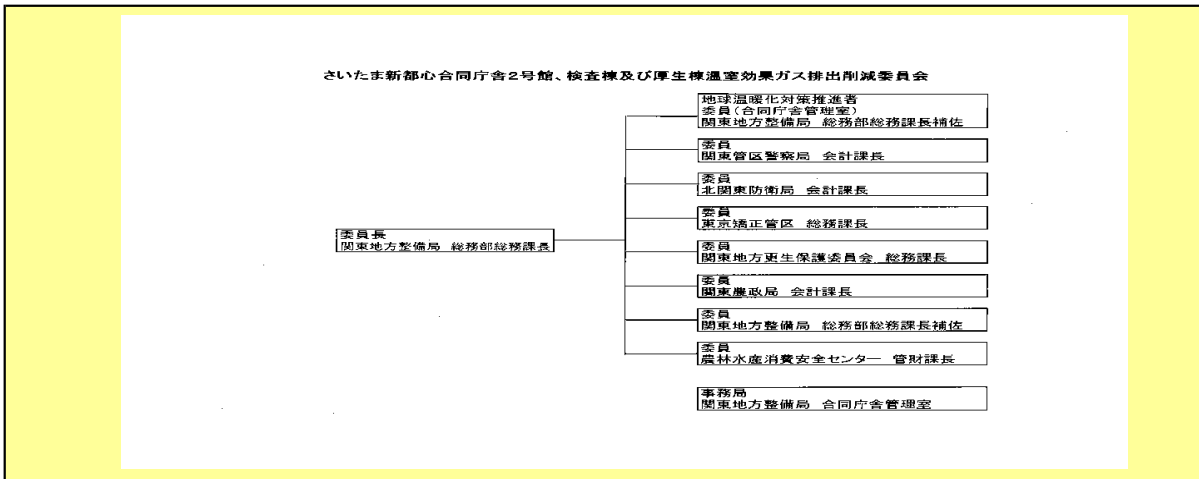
さいたま新都心合同庁舎2号館、検査棟及び厚生棟温室効果ガス排出削減委員会

委員長
関東地方整備局 総務部総務課長

地球温暖化対策推進者
委員（合同庁舎管理室）
関東地方整備局 総務部総務課長補佐

委員
関東管区警察局 会計課長

委員
北関東防衛局 会計課長

委員
東京矯正管区 総務課長

委員
関東地方更生保護委員会 総務課長

委員
関東農政局 会計課長

委員
関東地方整備局 総務部総務課長補佐

委員
農林水産消費安全センター 管財課長

事務局
関東地方整備局 合同庁舎管理室